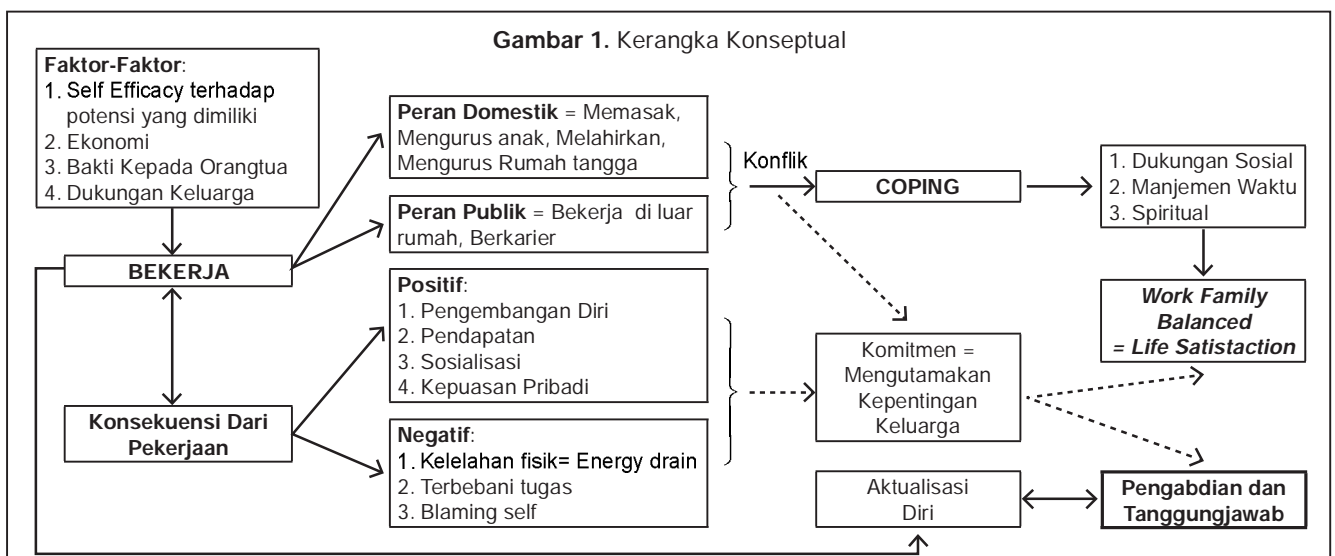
**Gambar 1.** Kerangka Konseptual

**Faktor-Faktor**:
1. Self Efficacy terhadap potensi yang dimiliki
2. Ekonomi
3. Bakti Kepada Orangtua
4. Dukungan Keluarga

**BEKERJA**

**Peran Domestik** = Memasak, Mengurus anak, Melahirkan, Mengurus Rumah tangga

**Peran Publik** = Bekerja di luar rumah, Berkarier

Konflik

**COPING**

1. Dukungan Sosial
2. Manjemen Waktu
3. Spiritual

***Work Family Balanced = Life Satistaction***

**Positif**:
1. Pengembangan Diri
2. Pendapatan
3. Sosialisasi
4. Kepuasan Pribadi

**Konsekuensi Dari Pekerjaan**

**Negatif**:
1. Kelelahan fisik= Energy drain
2. Terbebani tugas
3. Blaming self

Komitmen = Mengutamakan Kepentingan Keluarga

Aktualisasi Diri

**Pengabdian dan Tanggungjawab**